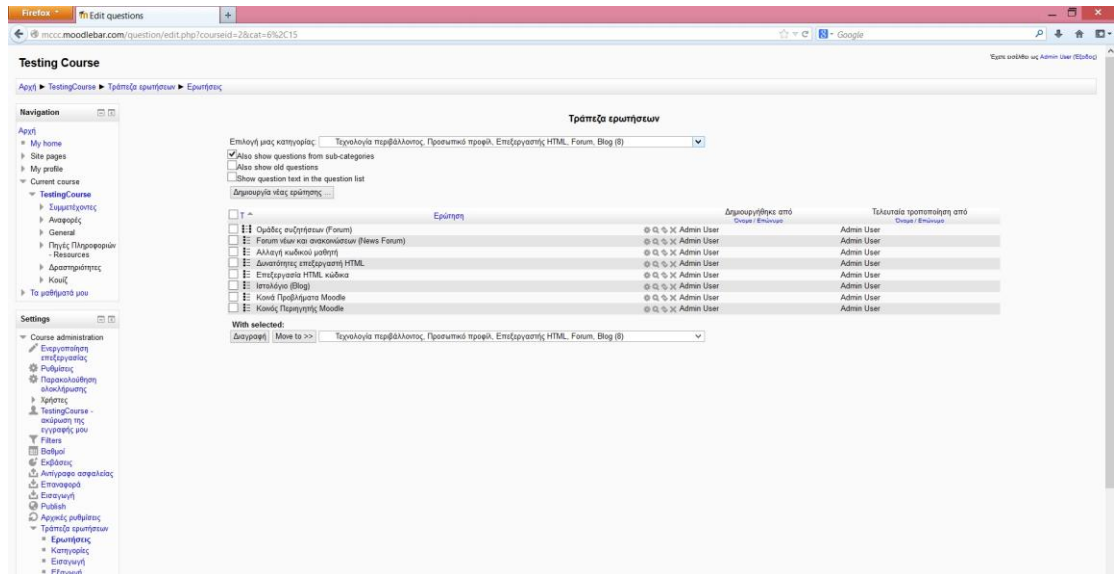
Firefox | Edit questions | +

mccc.moodlebar.com/question/edit.php?courseid=2&cat=6%2C15

Google

Testing Course

Έχετε συνδεθεί ως Admin User (Έξοδος)

Αρχή ► TestingCourse ► Τράπεζα ερωτήσεων ► Ερωτήσεις

Navigation

Αρχή
My home
Site pages
My profile
Current course
TestingCourse
Συμμετέχοντες
Αναφορές
General
Πηγές Πληροφοριών - Resources
Δραστηριότητες
Κουίζ
Τα μαθήματά μου

Settings

Course administration
Ενεργοποίηση επεξεργασίας
Ρυθμίσεις
Παρακολούθηση ολοκλήρωσης
Χρήστες
TestingCourse - ακύρωση της εγγραφής μου
Filters
Βαθμοί
Εκθέσεις
Αντίγραφο ασφαλείας
Επαναφορά
Εισαγωγή
Publish
Αρχικές ρυθμίσεις
Τράπεζα ερωτήσεων
Ερωτήσεις
Κατηγορίες
Εισαγωγή
Εξαγωγή

Τράπεζα ερωτήσεων

Επιλογή μιας κατηγορίας: Τεχνολογία περιβάλλοντος, Προσωπικό προφίλ, Επεξεργαστής HTML, Forum, Blog (8)

Also show questions from sub-categories
Also show old questions
Show question text in the question list

Δημιουργία νέας ερώτησης ...

| T | Ερώτηση | | Δημιουργήθηκε από Όνομα / Επώνυμο | Τελευταία τροποποίηση από Όνομα / Επώνυμο |
|---|---|---|---|---|
| | Ομάδες συζητήσεων (Forum) | | Admin User | Admin User |
| | Forum νέων και ανακοινώσεων (News Forum) | | Admin User | Admin User |
| | Αλλαγή κωδικού μαθητή | | Admin User | Admin User |
| | Δυνατότητες επεξεργαστή HTML | | Admin User | Admin User |
| | Επεξεργασία HTML κώδικα | | Admin User | Admin User |
| | Ιστολόγιο (Blog) | | Admin User | Admin User |
| | Κοινά Προβλήματα Moodle | | Admin User | Admin User |
| | Κοινός Περιηγητής Moodle | | Admin User | Admin User |

With selected:
Διαγραφή | Move to >> | Τεχνολογία περιβάλλοντος, Προσωπικό προφίλ, Επεξεργαστής HTML, Forum, Blog (8)